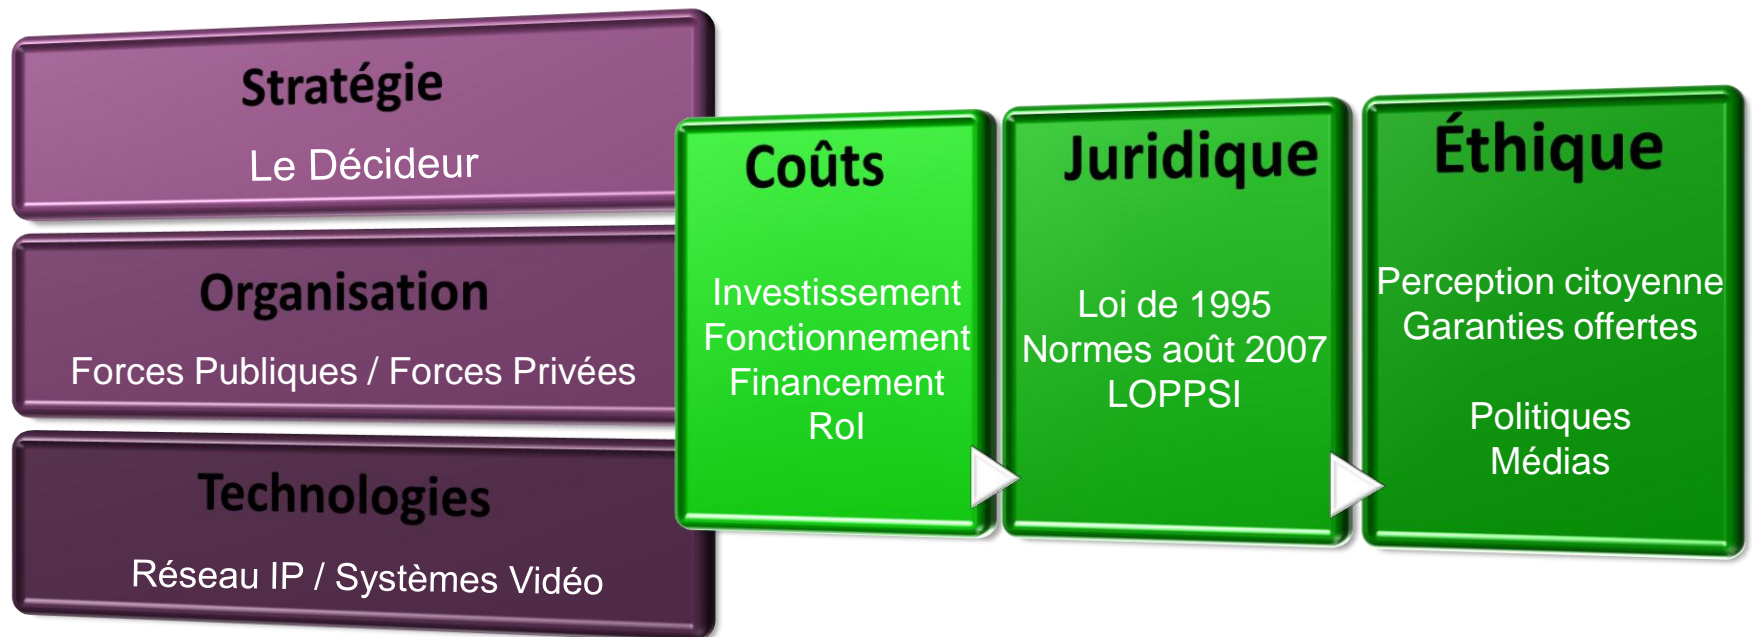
Stratégie

Le Décideur

Organisation

Forces Publiques / Forces Privées

Technologies

Réseau IP / Systèmes Vidéo

Coûts

Investissement
Fonctionnement
Financement
RoI

Juridique

Loi de 1995
Normes août 2007
LOPPSI

Éthique

Perception citoyenne
Garanties offertes

Politiques
Médias